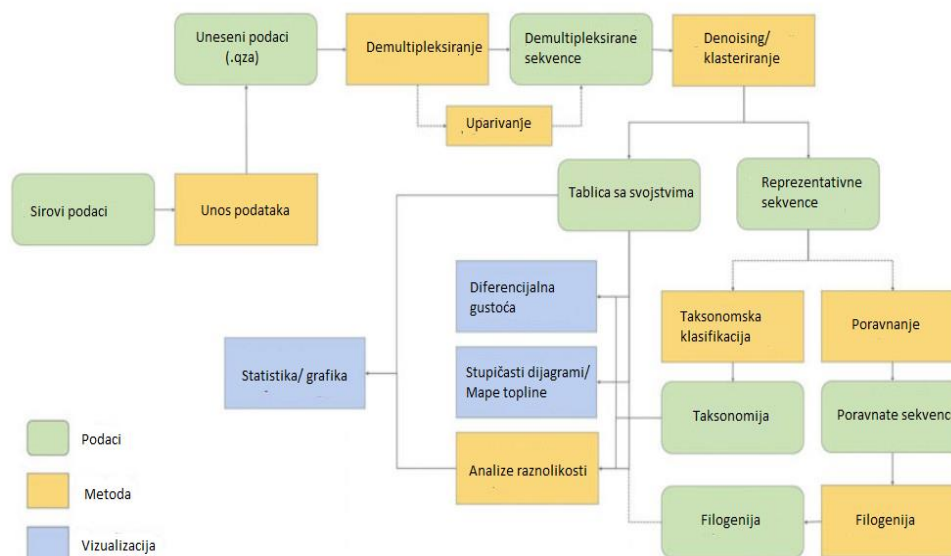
Uneseni podaci (.qza)

Demultipleksiranje

Demultipleksirane sekvence

Denoising/ klasteriranje

Uparivanje

Sirovi podaci

Unos podataka

Tablica sa svojstvima

Reprezentativne sekvence

Diferencijalna gustoća

Statistika/ grafika

Stupičasti dijagrami/ Mape topline

Taksonomska klasifikacija

Poravnanje

Taksonomija

Poravnate sekvenc

Analize raznolikosti

Filogenija

Filogenija

Podaci

Metoda

Vizualizacija